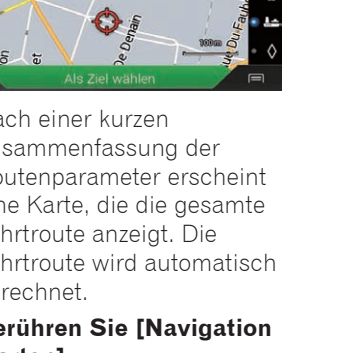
De Denain

100m

Rue Du Faub

Als Ziel wählen

ach einer kurzen sammenfassung der utenparameter erscheint ne Karte, die die gesamte hrtroute anzeigt. Die hrtroute wird automatisch rechnet.

erühren Sie [Navigation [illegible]